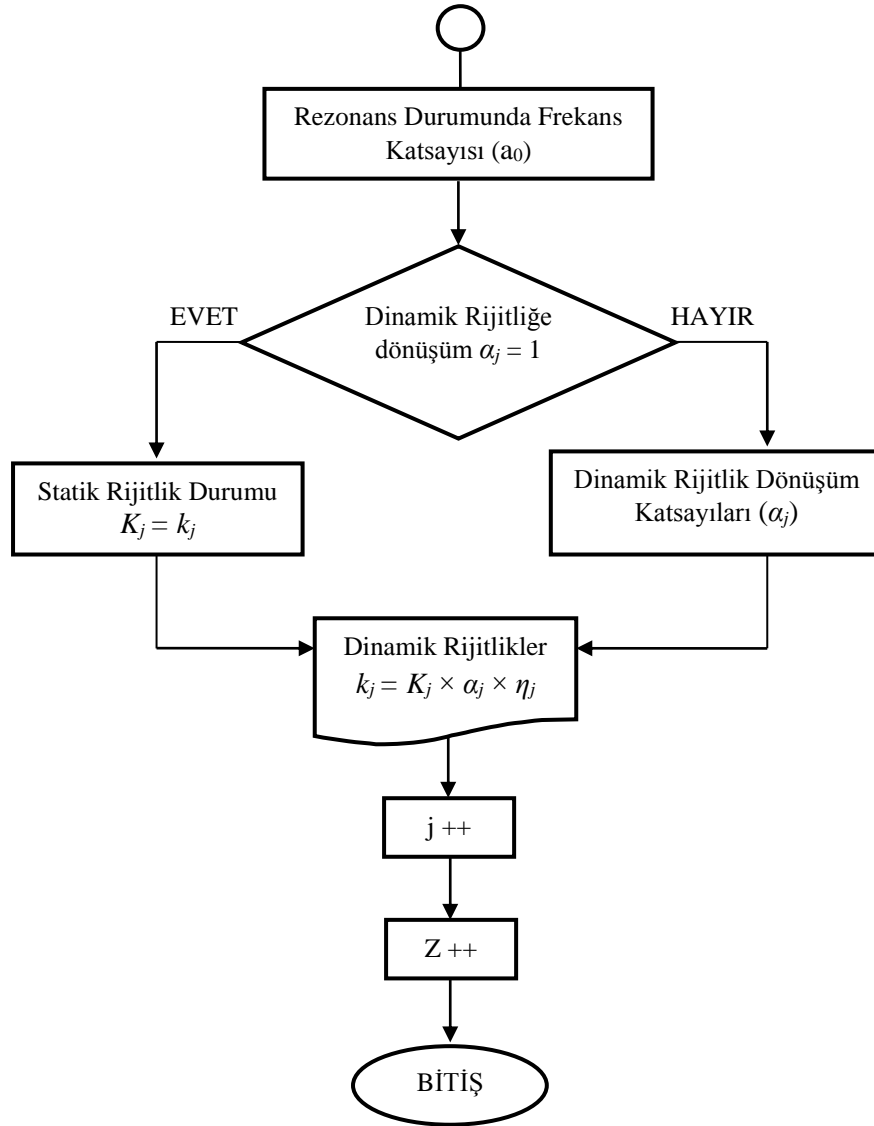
Rezonans Durumunda Frekans Katsayısı ($a_0$)

EVET

Dinamik Rijitliğe dönüşüm $\alpha_j = 1$

HAYIR

Statik Rijitlik Durumu $K_j = k_j$

Dinamik Rijitlik Dönüşüm Katsayıları ($\alpha_j$)

Dinamik Rijitlikler $k_j = K_j \times \alpha_j \times \eta_j$

j ++

Z ++

BİTİŞ